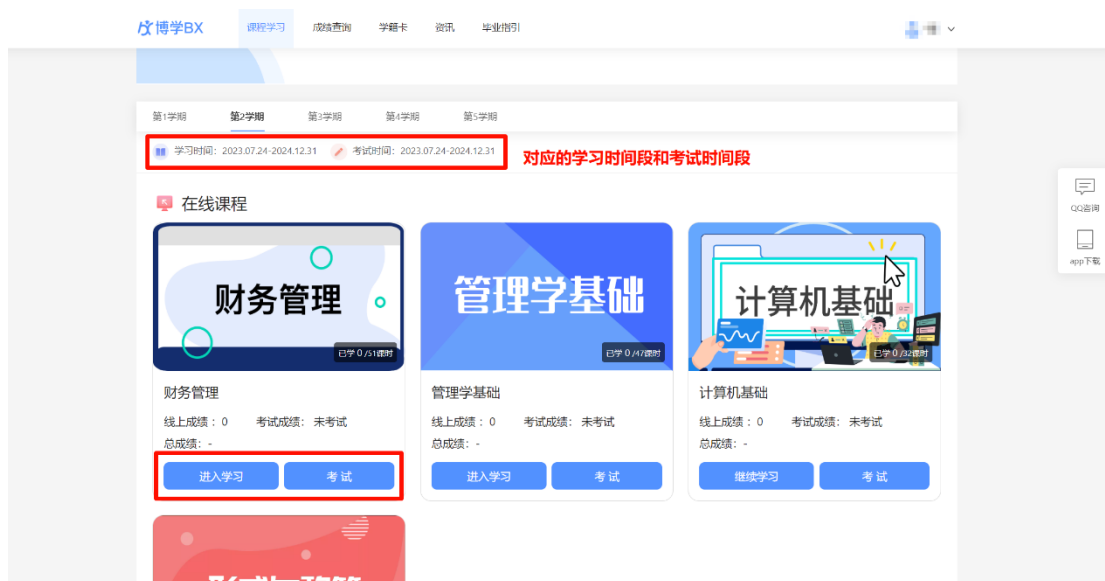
博学BX 课程学习 成绩查询 学籍卡 资讯 毕业指引

第1学期 第2学期 第3学期 第4学期 第5学期

学习时间：2023.07.24-2024.12.31 考试时间：2023.07.24-2024.12.31

对应的学习时间段和考试时间段

QQ咨询

app下载

在线课程

财务管理

已学 0 /51课时

财务管理

线上成绩：0 考试成绩：未考试

总成绩：-

进入学习 考 试

管理学基础

已学 0 /47课时

管理学基础

线上成绩：0 考试成绩：未考试

总成绩：-

进入学习 考 试

计算机基础

已学 0 /32课时

计算机基础

线上成绩：0 考试成绩：未考试

总成绩：-

继续学习 考 试

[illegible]